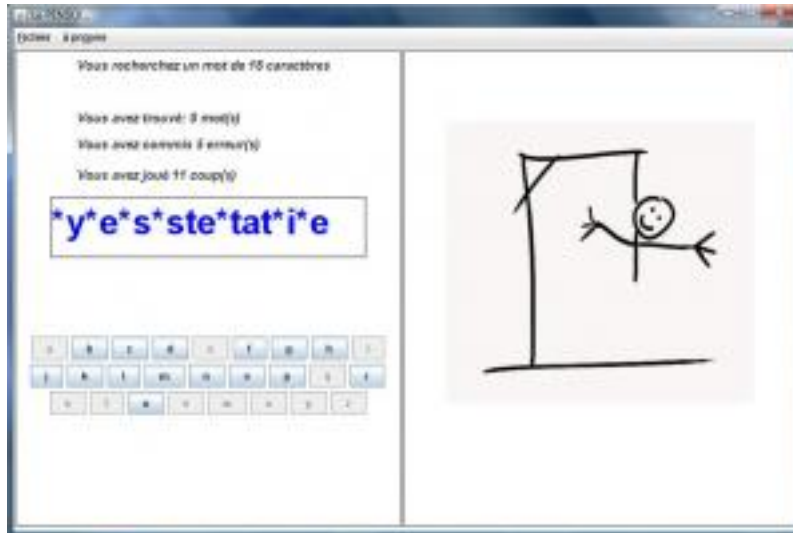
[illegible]

Fichier A propos

Vous recherchez un mot de 15 caractères

Vous avez trouvé: 0 mot(s)

Vous avez commis 5 erreur(s)

Vous avez joué 11 coup(s)

*y*e*s*ste*tat*i*e

a b c d e f g h i
j k l m n o p q r
s t u v w x y z